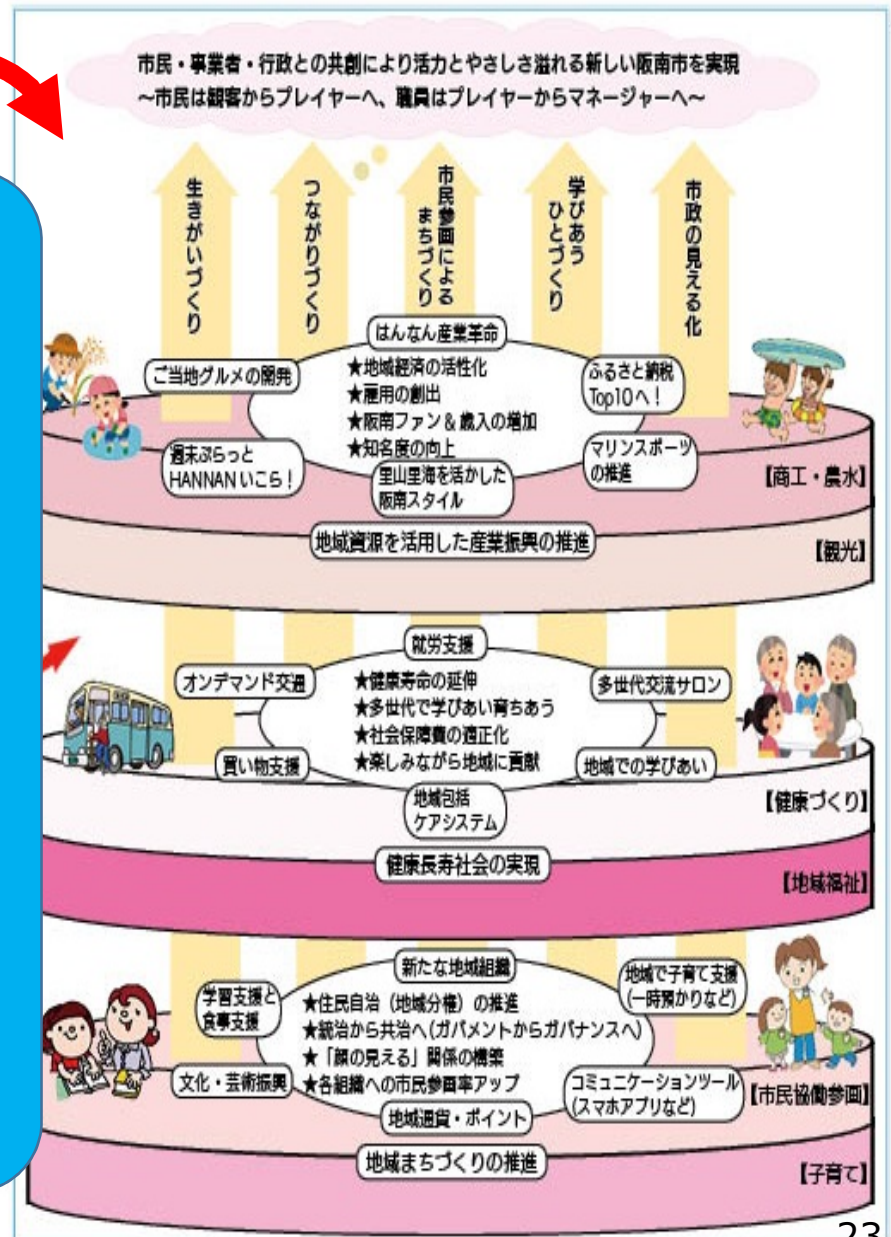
市民・事業者・行政との共創により活力とやさしさ溢れる新しい阪南市を実現
〜市民は観客からプレイヤーへ、職員はプレイヤーからマネージャーへ〜

生きがいづくり
つながりづくり
市民参画によるまちづくり
学びあうひとづくり
市政の見える化

はんなん産業革命
ご当地グルメの開発
★地域経済の活性化
★雇用の創出
★阪南ファン＆購入の増加
★知名度の向上
ふるさと納税Top10へ！
週末ぶらっとHANNANいこら！
里山里海を活かした阪南スタイル
マリンスポーツの推進
【商工・農水】
地域資源を活用した産業振興の推進
【観光】

就労支援
オンデマンド交通
★健康寿命の延伸
★多世代で学びあい育ちあう
★社会保障費の適正化
★楽しみながら地域に貢献
多世代交流サロン
買い物支援
地域での学びあい
地域包括ケアシステム
【健康づくり】
健康長寿社会の実現
【地域福祉】

新たな地域組織
学習支援と食事支援
★住民自治（地域分権）の推進
★統治から共治へ（ガバメントからガバナンスへ）
★「顔の見える」関係の構築
★各組織への市民参画率アップ
地域で子育て支援（一時預かりなど）
文化・芸術振興
コミュニケーションツール（スマホアプリなど）
【市民協働参画】
地域通貨・ポイント
地域まちづくりの推進
【子育て】
23